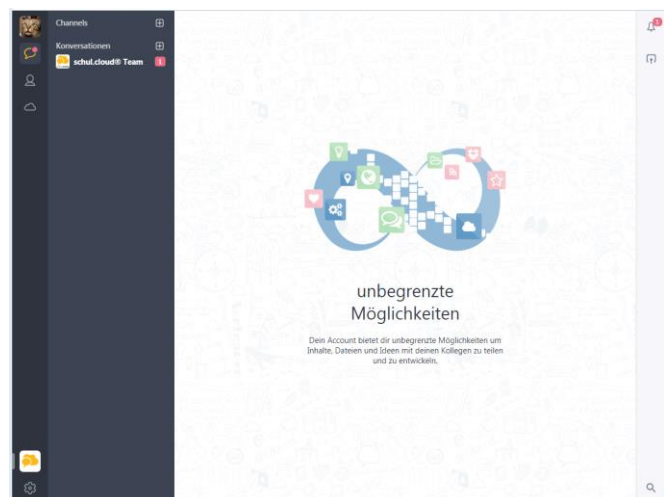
Channels

Konversationen

schul.cloud® Team 1

unbegrenzte Möglichkeiten

Dein Account bietet dir unbegrenzte Möglichkeiten um Inhalte, Dateien und Ideen mit deinen Kollegen zu teilen und zu entwickeln.